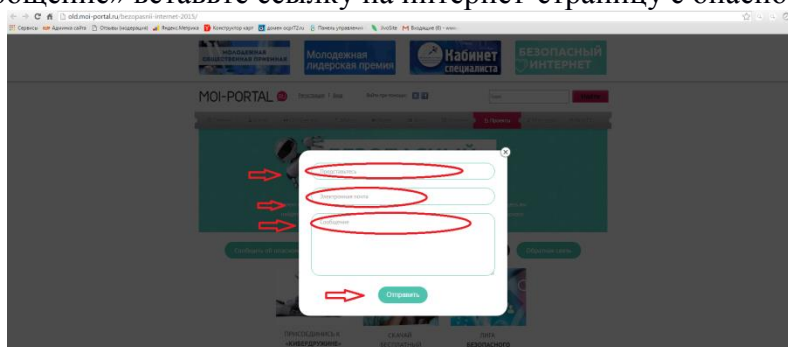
ообщение» вставьте ссылку на интернет-страницу с опасно

old.moi-portal.ru/bezopasnii-internet-2015/

Сервисы Админка сайта Отзывы (модерация) Яндекс.Метрика Конструктор карт домен.ru Панель управления iVoSite Входящие

МОЛОДЕЖНАЯ ОБЩЕСТВЕННАЯ ПРИЕМНАЯ

Молодежная лидерская премия

Кабинет специалиста

БЕЗОПАСНЫЙ ИНТЕРНЕТ

MOI-PORTAL

Представьтесь

Электронная почта

Сообщение

Отправить

Сообщить об опасном

Обратная связь

ПРИСОЕДИНЯЙСЯ К «КИБЕРДРУЖИНЕ»

СКАЧАЙ БЕСПЛАТНЫЙ

ЛИГА БЕЗОПАСНОГО